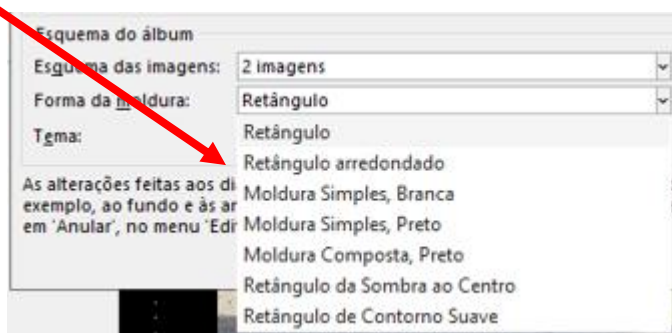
Esquema do álbum
Esquema das imagens: 2 imagens
Forma da moldura: Retângulo
Tema:
Retângulo
Retângulo arredondado
Moldura Simples, Branca
Moldura Simples, Preto
Moldura Composta, Preto
Retângulo da Sombra ao Centro
Retângulo de Contorno Suave
As alterações feitas aos di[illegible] exemplo, ao fundo e às ar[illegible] em 'Anular', no menu 'Edi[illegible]